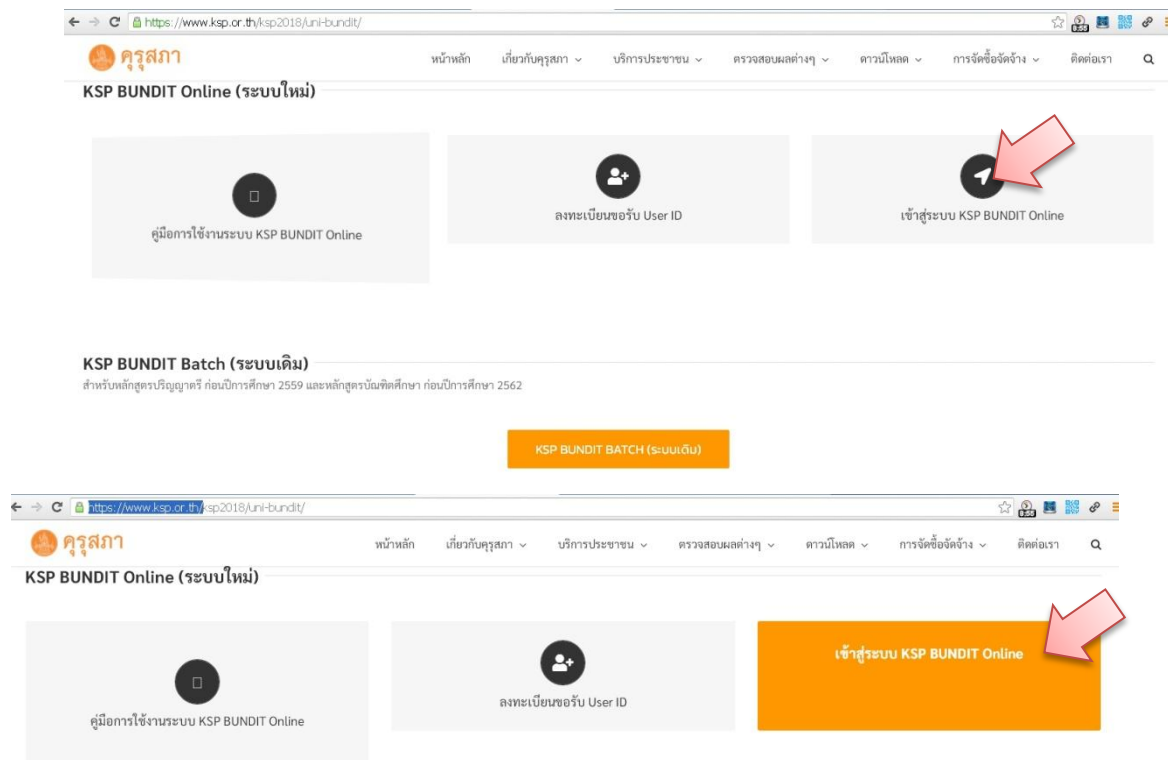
https://www.ksp.or.th/ksp2018/uni-bundit/

คุรุสภา

หน้าหลัก เกี่ยวกับคุรุสภา บริการประชาชน ตรวจสอบผลต่างๆ ดาวน์โหลด การจัดซื้อจัดจ้าง ติดต่อเรา

KSP BUNDIT Online (ระบบใหม่)

คู่มือการใช้งานระบบ KSP BUNDIT Online

ลงทะเบียนขอรับ User ID

เข้าสู่ระบบ KSP BUNDIT Online

KSP BUNDIT Batch (ระบบเดิม)

สำหรับหลักสูตรปริญญาตรี ก่อนปีการศึกษา 2559 และหลักสูตรบัณฑิตศึกษา ก่อนปีการศึกษา 2562

KSP BUNDIT BATCH (ระบบเดิม)

https://www.ksp.or.th/ksp2018/uni-bundit/

คุรุสภา

หน้าหลัก เกี่ยวกับคุรุสภา บริการประชาชน ตรวจสอบผลต่างๆ ดาวน์โหลด การจัดซื้อจัดจ้าง ติดต่อเรา

KSP BUNDIT Online (ระบบใหม่)

คู่มือการใช้งานระบบ KSP BUNDIT Online

ลงทะเบียนขอรับ User ID

เข้าสู่ระบบ KSP BUNDIT Online